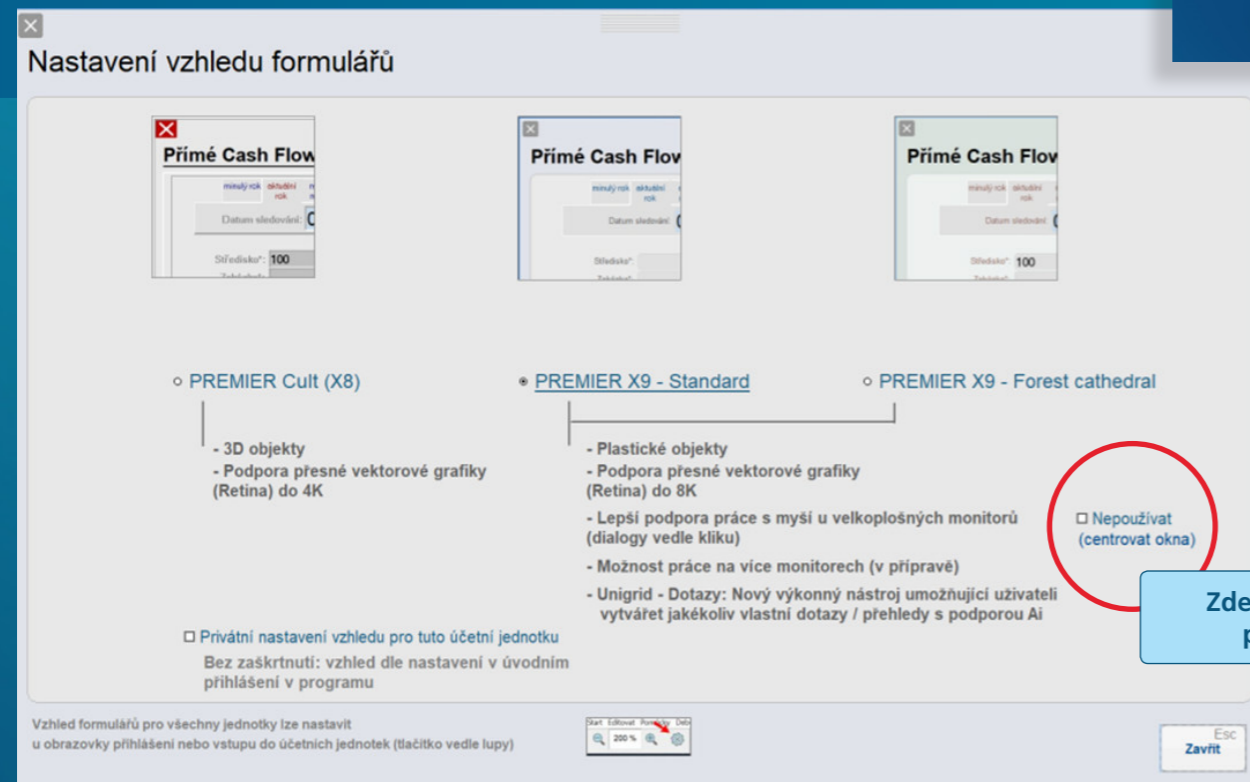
Nastavení vzhledu formulářů

Přímé Cash Flow
minulý rok aktuální rok
Datum sledování:
Středisko*: 100

Přímé Cash Flow
minulý rok aktuální rok
Datum sledování:
Středisko*:

Přímé Cash Flow
minulý rok aktuální rok
Datum sledování:
Středisko*: 100

PREMIER Cult (X8)

PREMIER X9 - Standard

PREMIER X9 - Forest cathedral

- 3D objekty
- Podpora přesné vektorové grafiky (Retina) do 4K

- Plastické objekty
- Podpora přesné vektorové grafiky (Retina) do 8K
- Lepší podpora práce s myší u velkoplošných monitorů (dialogy vedle kliku)
- Možnost práce na více monitorech (v přípravě)
- Unigrid - Dotazy: Nový výkonný nástroj umožňující uživateli vytvářet jakékoliv vlastní dotazy / přehledy s podporou Ai

Nepoužívat (centrovat okna)

Zde
p

Privátní nastavení vzhledu pro tuto účetní jednotku
Bez zaškrtnutí: vzhled dle nastavení v úvodním přihlášení v programu

Vzhled formulářů pro všechny jednotky lze nastavit u obrazovky přihlášení nebo vstupu do účetních jednotek (tlačítko vedle lupy)

Start Editovat Pomůcky Deb
200 %

Esc
Zavřít